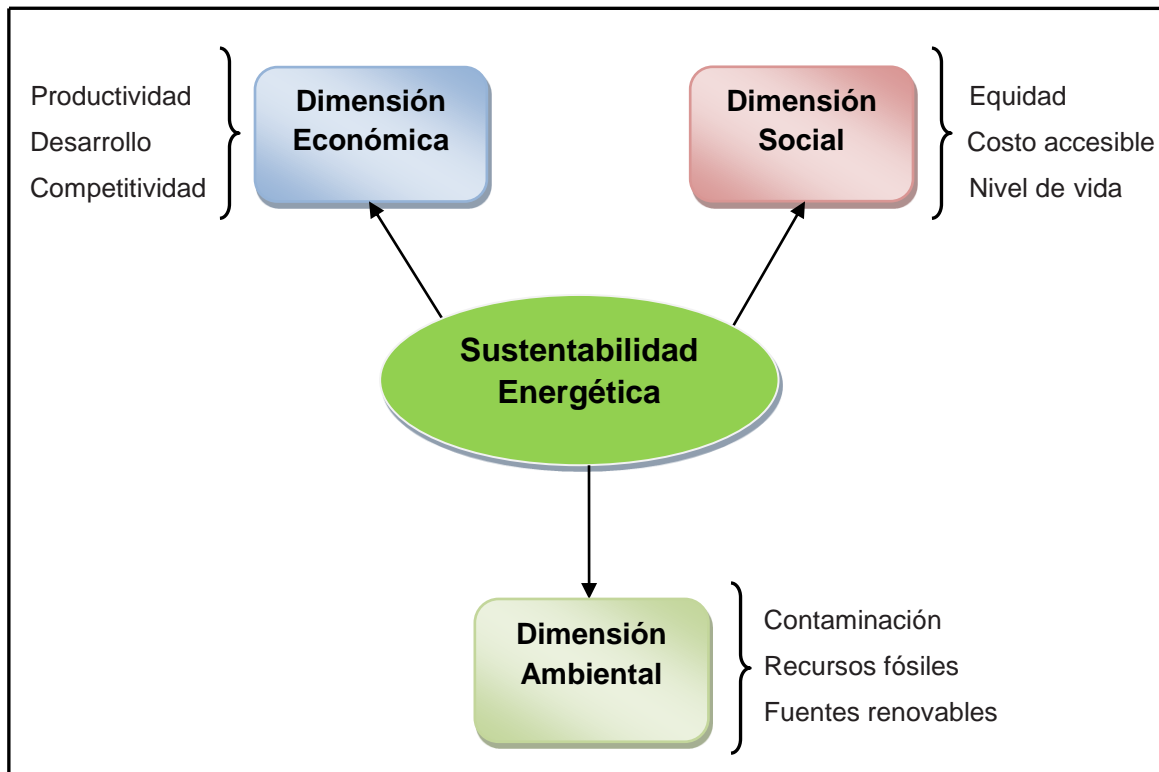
Productividad
Desarrollo
Competitividad

Dimensión Económica

Dimensión Social

Equidad
Costo accesible
Nivel de vida

Sustentabilidad Energética

Dimensión Ambiental

Contaminación
Recursos fósiles
Fuentes renovables